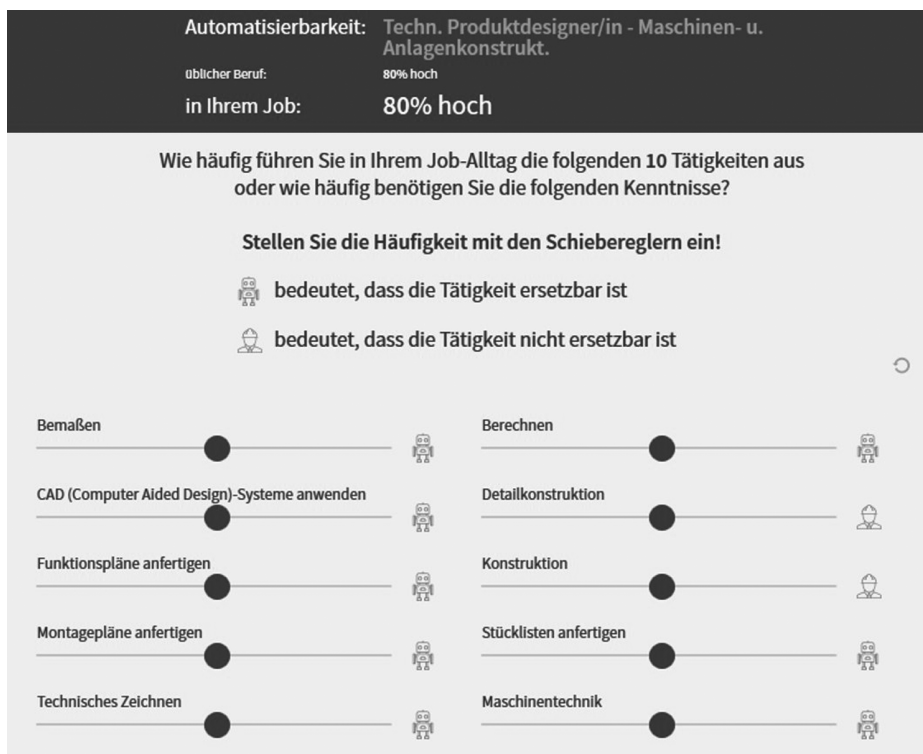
Automatisierbarkeit: Techn. Produktdesigner/in - Maschinen- u. Anlagenkonstrukt.
üblicher Beruf: 80% hoch
in Ihrem Job: 80% hoch

Wie häufig führen Sie in Ihrem Job-Alltag die folgenden 10 Tätigkeiten aus oder wie häufig benötigen Sie die folgenden Kenntnisse?

Stellen Sie die Häufigkeit mit den Schiebereglern ein!

bedeutet, dass die Tätigkeit ersetzbar ist

bedeutet, dass die Tätigkeit nicht ersetzbar ist

Bemaßen

CAD (Computer Aided Design)-Systeme anwenden

Funktionspläne anfertigen

Montagepläne anfertigen

Technisches Zeichnen

Berechnen

Detailkonstruktion

Konstruktion

Stücklisten anfertigen

Maschinentechnik